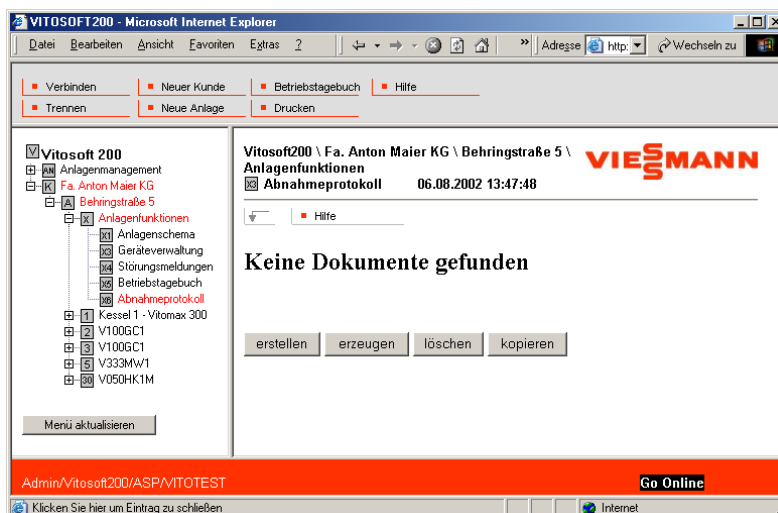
VITOSOFT200 - Microsoft Internet Explorer

Datei Bearbeiten Ansicht Favoriten Extras ? Adresse http: Wechseln zu

Verbinden | Neuer Kunde | Betriebstagebuch | Hilfe
Trennen | Neue Anlage | Drucken

V Vitosoft 200
AN Anlagenmanagement
K Fa. Anton Maier KG
A Behringstraße 5
X Anlagenfunktionen
X1 Anlagenschema
X3 Geräteverwaltung
X4 Störungsmeldungen
X5 Betriebstagebuch
X6 Abnahmeprotokoll
1 Kessel 1 - Vitomax 300
2 V100GC1
3 V100GC1
5 V333MW1
30 V050HK1M

Menü aktualisieren

Vitosoft200 \ Fa. Anton Maier KG \ Behringstraße 5 \ Anlagenfunktionen
X6 Abnahmeprotokoll 06.08.2002 13:47:48

VIESSMANN

Hilfe

Keine Dokumente gefunden

erstellen | erzeugen | löschen | kopieren

Admin/Vitosoft200/ASP/VITOTEST

Go Online

Klicken Sie hier um Eintrag zu schließen

Internet